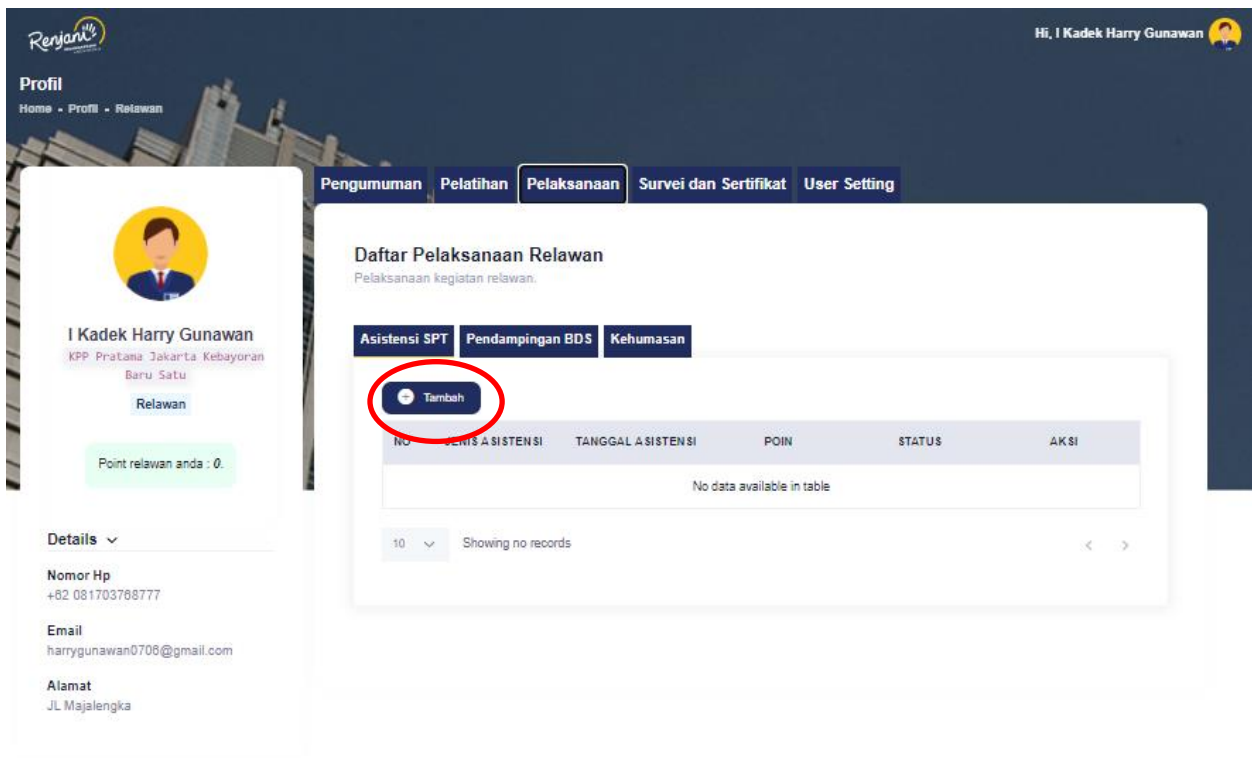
Renjani

Hi, I Kadek Harry Gunawan

Profil
Home • Profil • Relawan

I Kadek Harry Gunawan
KPP Pratama Jakarta Kebayoran Baru Satu
Relawan

Point relawan anda : *0*.

Details

Nomor Hp
+62 081703768777

Email
harrygunawan0706@gmail.com

Alamat
JL Majalengka

Pengumuman Pelatihan Pelaksanaan Survei dan Sertifikat User Setting

Daftar Pelaksanaan Relawan
Pelaksanaan kegiatan relawan.

Asistensi SPT Pendampingan BDS Kehumasan

Tambah

| NO | JENIS ASISTENSI | TANGGAL ASISTENSI | POIN | STATUS | AKSI |
|---|---|---|---|---|---|
| No data available in table | | | | | |

10 Showing no records